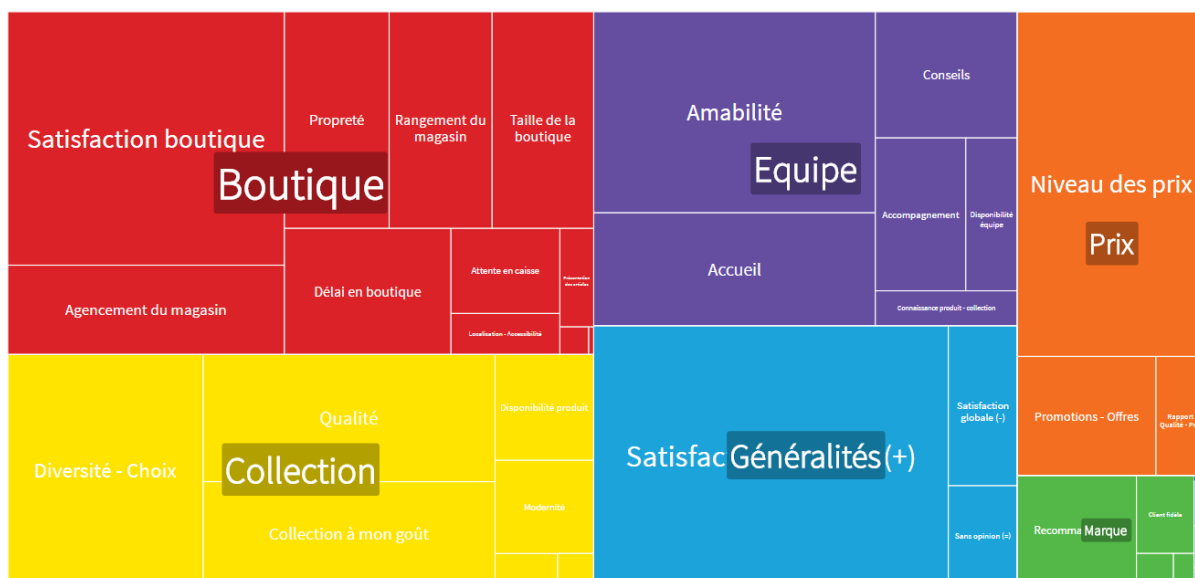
Satisfaction boutique
Boutique
Propreté
Rangement du magasin
Taille de la boutique
Agencement du magasin
Délai en boutique
Attente en caisse
Présentation des articles
Localisation - Accessibilité
Amabilité
Equipe
Conseils
Accompagnement
Disponibilité équipe
Accueil
Connaissance produit - collection
Niveau des prix
Prix
Promotions - Offres
Rapport Qualité - P
Diversité - Choix
Qualité
Collection
Collection à mon goût
Disponibilité produit
Modernité
Satisfac Généralités (+)
Satisfaction globale (-)
Sans opinion (=)
Recomma Marque
Client fidèle